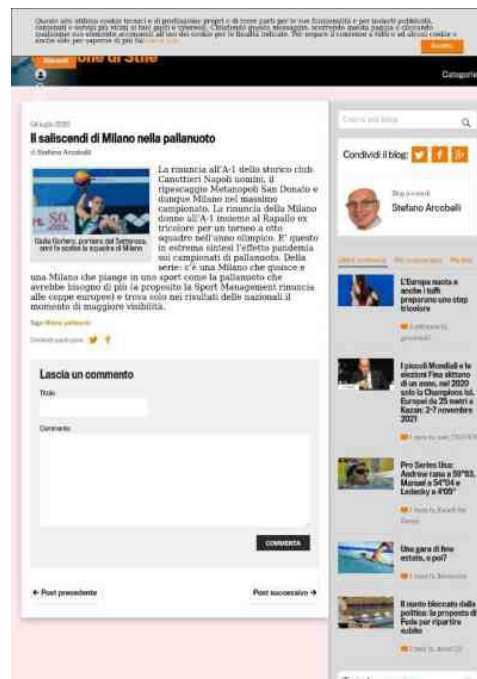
Questo sito utilizza cookie tecnici e di profilazione propri e di terze parti per le sue funzionalità e per inviarti pubblicità, contenuti e servizi più vicini ai tuoi gusti e interessi. Chiudendo questo messaggio, scorrendo questa pagina o cliccando qualunque suo elemento acconsenti all'uso dei cookie per le finalità indicate. Per negare il consenso a tutti o ad alcuni cookie e avere info per saperne di più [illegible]

Accetto

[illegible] one di Stile

Categorie

04 luglio 2020

Il saliscendi di Milano nella pallanuoto

di Stefano Arcobelli

Giulia Gorlero, portiere del Setterosa, non fa scelta la squadra di Milano

La rinuncia all'A-1 dello storico club Canottieri Napoli uomini, il ripescaggio Metanopoli San Donato e dunque Milano nel massimo campionato. La rinuncia della Milano donne all'A-1 insieme al Rapallo ex tricolore per un torneo a otto squadre nel anno olimpico. E' questo in estrema sintesi l'effetto pandemia sui campionati di pallanuoto. Della serie: c'è una Milano che quiesce e una Milano che piange in uno sport come la pallanuoto che avrebbe bisogno di più (a proposito la Sport Management rinuncia alle coppe europee) e trova solo nei risultati delle nazionali il momento di maggiore visibilità.

Tags: Milano, pallanuoto

Condividi questo post

Lascia un commento

Titolo

Commento

COMMENTA

← Post precedente

Post successivo →

Cerca nel blog

Condividi il blog:

Blog di

Stefano Arcobelli

L'Europa resta e anche i tuffi preparano uno step tricolore

I piccoli Mondiali e le elezioni Fina slittano di un anno, nel 2020 solo la Champions Ial. Europei da 25 metri a Kazan: 2-7 novembre 2021

Pro Series Usa: Andrew nei 50"93, Manuel a 54"04 e Ledecky a 4'09"

Una gara di fine estate, e poi?

Il ruolo bloccato dalla politica: la proposta di Fede per ripartire subito